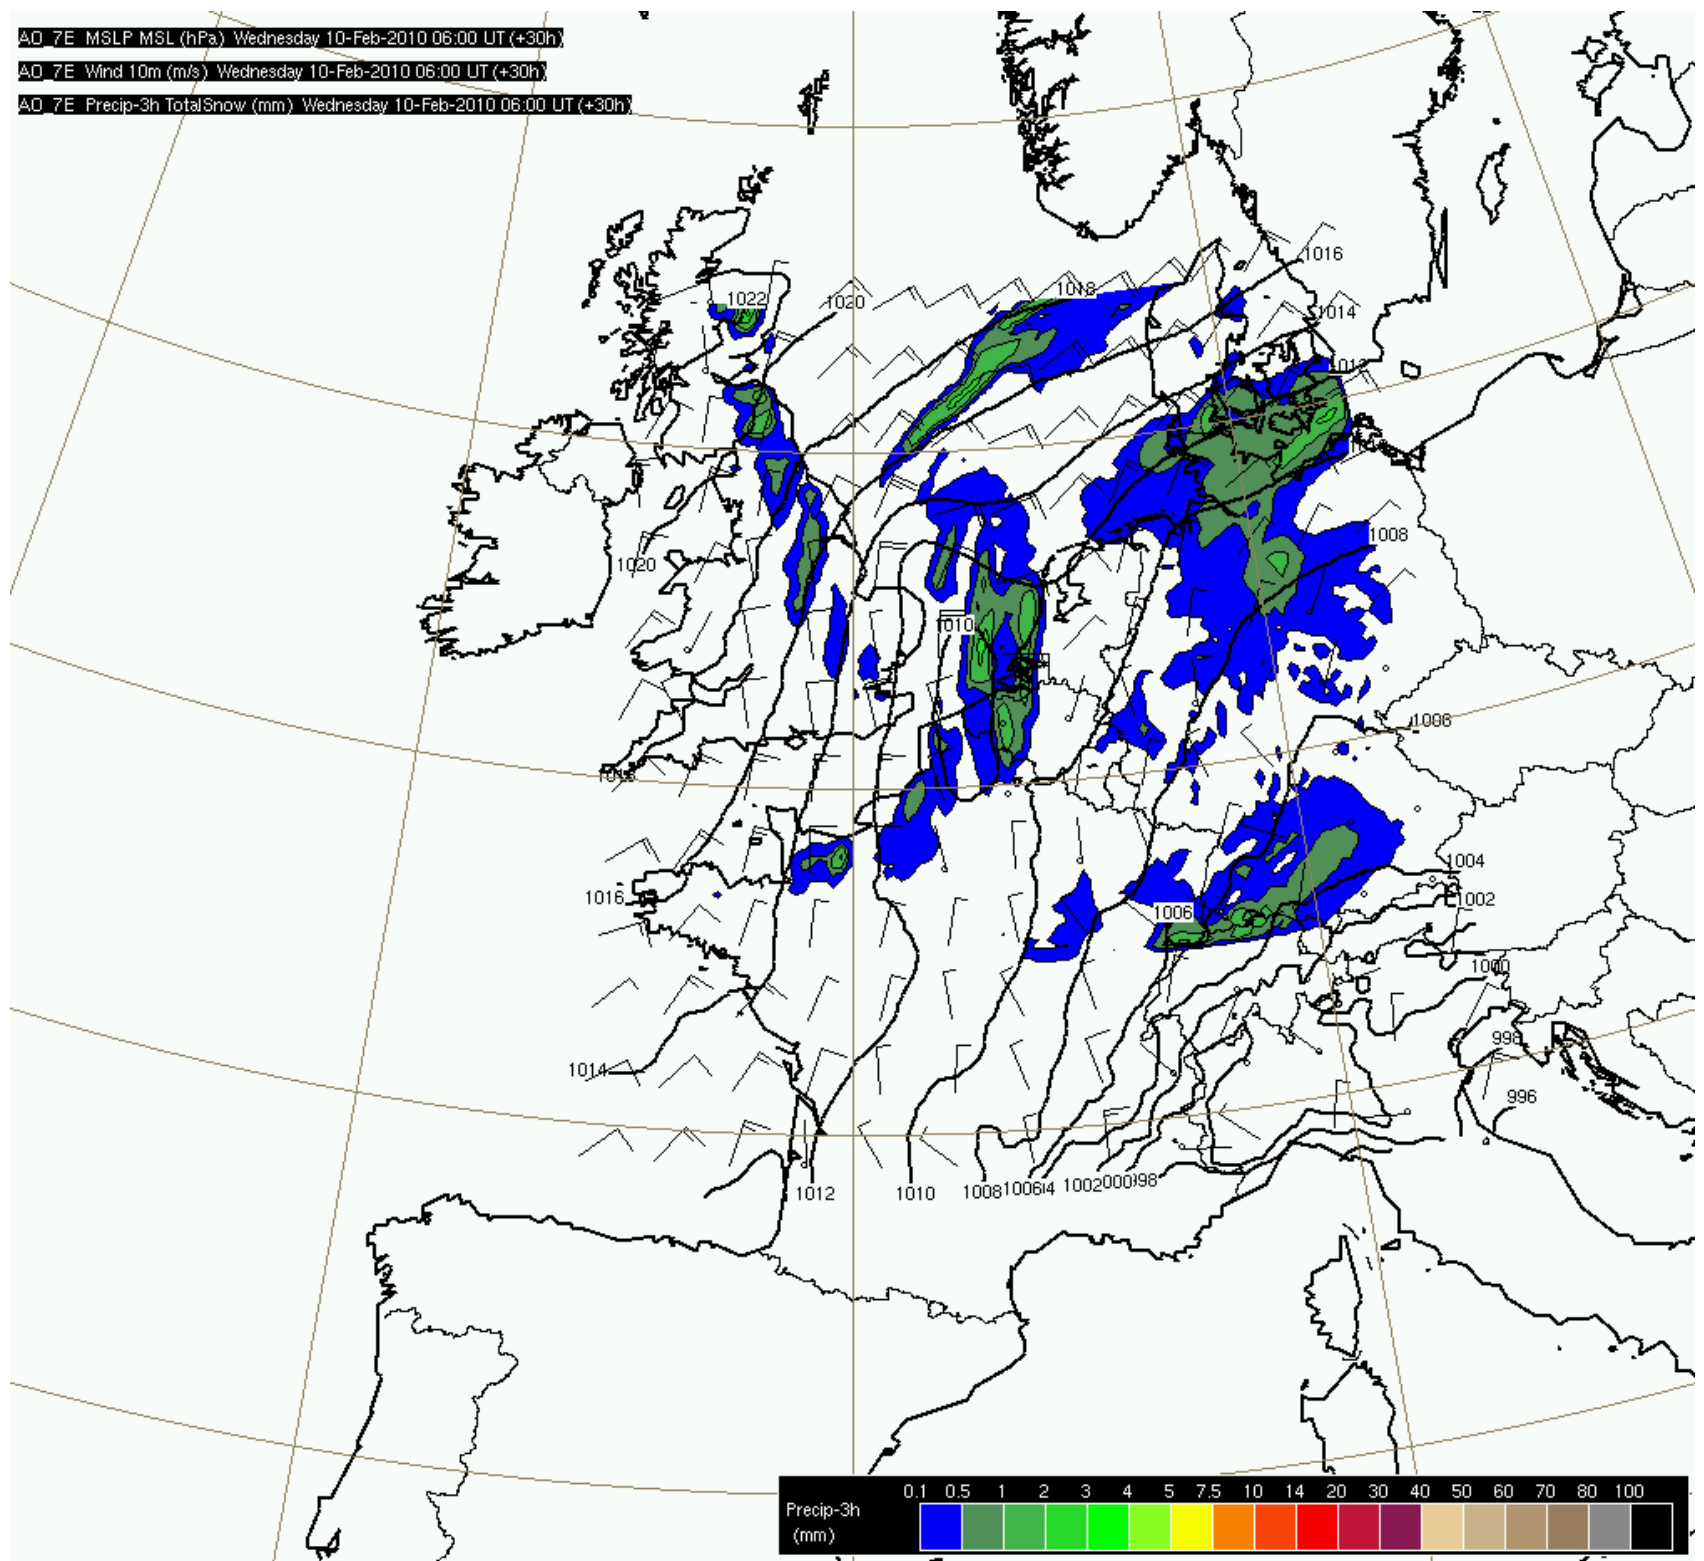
AO_7E MSLP MSL (hPa) Wednesday 10-Feb-2010 06:00 UT (+30h)
AO_7E Wind 10m (m/s) Wednesday 10-Feb-2010 06:00 UT (+30h)
AO_7E Precip-3h TotalSnow (mm) Wednesday 10-Feb-2010 06:00 UT (+30h)

1016
1018
1014
1022
1020
1012
1008
1020
1010
1006
1018
1004
1016
1006
1002
1000
998
1014
996
1012
1010
1008
1006
14
1002
000
998

Precip-3h (mm)
0.1 0.5 1 2 3 4 5 7.5 10 14 20 30 40 50 60 70 80 100